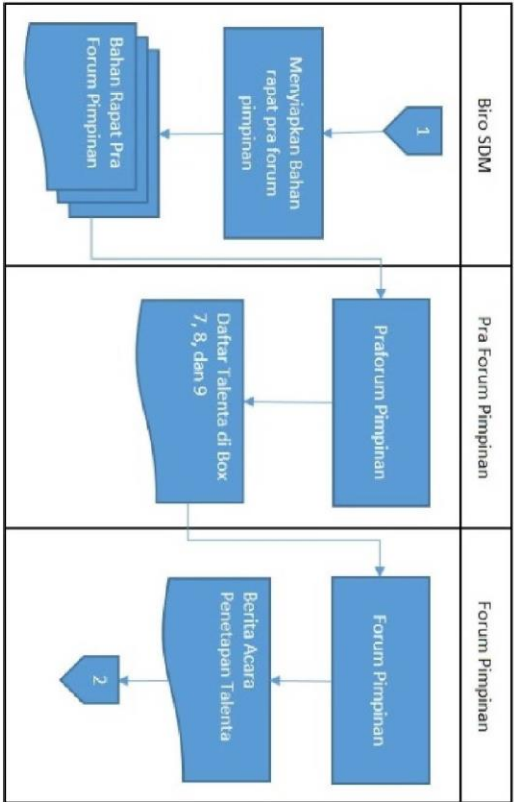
Biro SDM

1

Menyiapkan Bahan rapat pra forum pimpinan

Bahan Rapat Pra Forum Pimpinan

Pra Forum Pimpinan

Praforum Pimpinan

Daftar Talenta di Box 7, 8, dan 9

Forum Pimpinan

Forum Pimpinan

Berita Acara Penetapan Talenta

2